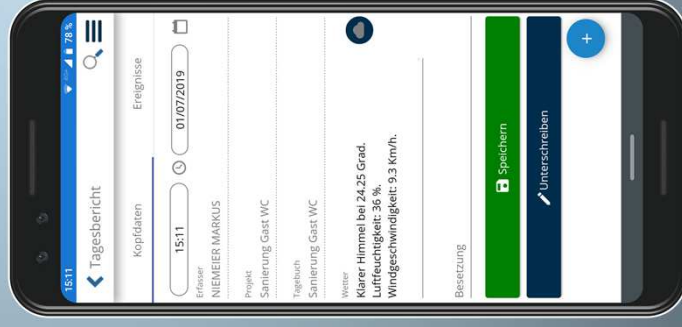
15:11
78 %
Tagesbericht
Kopfdaten
Ereignisse
15:11
01/07/2019
Erfasser
NIEMEIER MARKUS
Projekt
Sanierung Gast WC
Tagebuch
Sanierung Gast WC
Wetter
Klarer Himmel bei 24.25 Grad.
Luftfeuchtigkeit: 36 %.
Windgeschwindigkeit: 9.3 Km/h.
Besetzung
Speichern
Unterschreiben
+